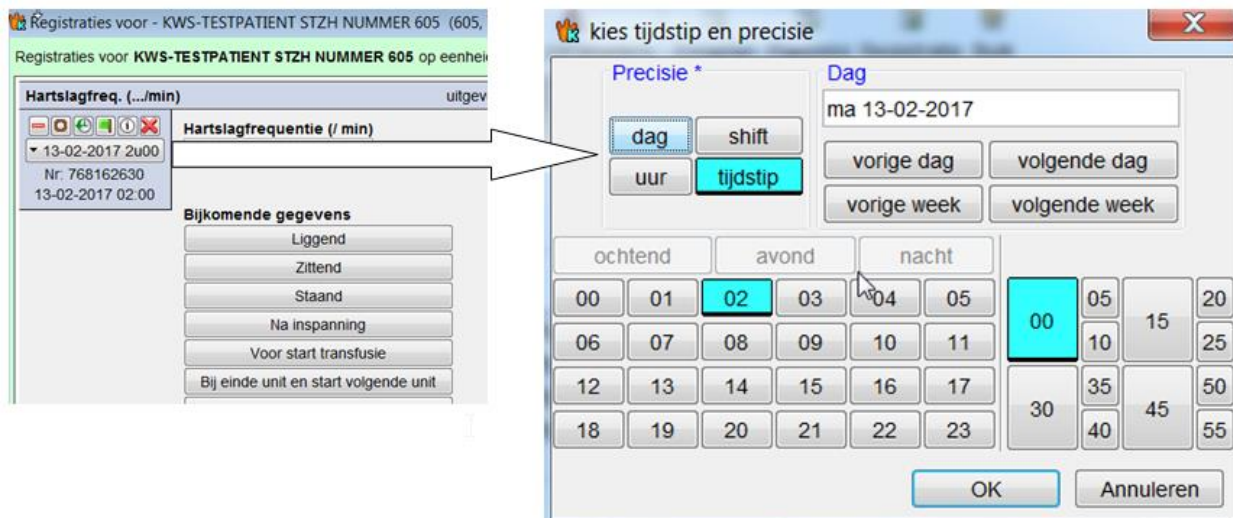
Registraties voor - KWS-TESTPATIENT STZH NUMMER 605 (605,

Registraties voor KWS-TESTPATIENT STZH NUMMER 605 op eenhei

Hartslagfreq. (.../min)
uitgev

13-02-2017 2u00
Nr: 768162630
13-02-2017 02:00

Hartslagfrequentie (/ min)

Bijkomende gegevens
Liggend
Zittend
Staand
Na inspanning
Voor start transfusie
Bij einde unit en start volgende unit

kies tijdstip en precisie

Precisie *
dag
shift
uur
tijdstip

Dag
ma 13-02-2017
vorige dag
volgende dag
vorige week
volgende week

ochtend
avond
nacht

| 00 | 01 | 02 | 03 | 04 | 05 |
|---|---|---|---|---|---|
| 06 | 07 | 08 | 09 | 10 | 11 |
| 12 | 13 | 14 | 15 | 16 | 17 |
| 18 | 19 | 20 | 21 | 22 | 23 |

00
05
10
15
20
25
30
35
40
45
50
55

OK
Annuleren